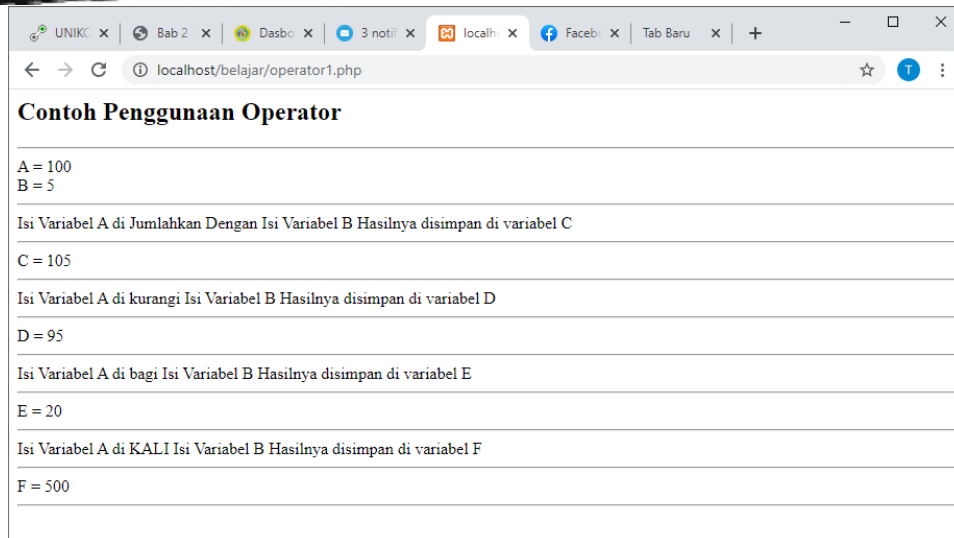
UNIKC × Bab 2 × Dasbo × 3 notif × localh × Facebo × Tab Baru × +

localhost/belajar/operator1.php

T

# Contoh Penggunaan Operator

A = 100
B = 5

Isi Variabel A di Jumlahkan Dengan Isi Variabel B Hasilnya disimpan di variabel C

C = 105

Isi Variabel A di kurangi Isi Variabel B Hasilnya disimpan di variabel D

D = 95

Isi Variabel A di bagi Isi Variabel B Hasilnya disimpan di variabel E

E = 20

Isi Variabel A di KALI Isi Variabel B Hasilnya disimpan di variabel F

F = 500